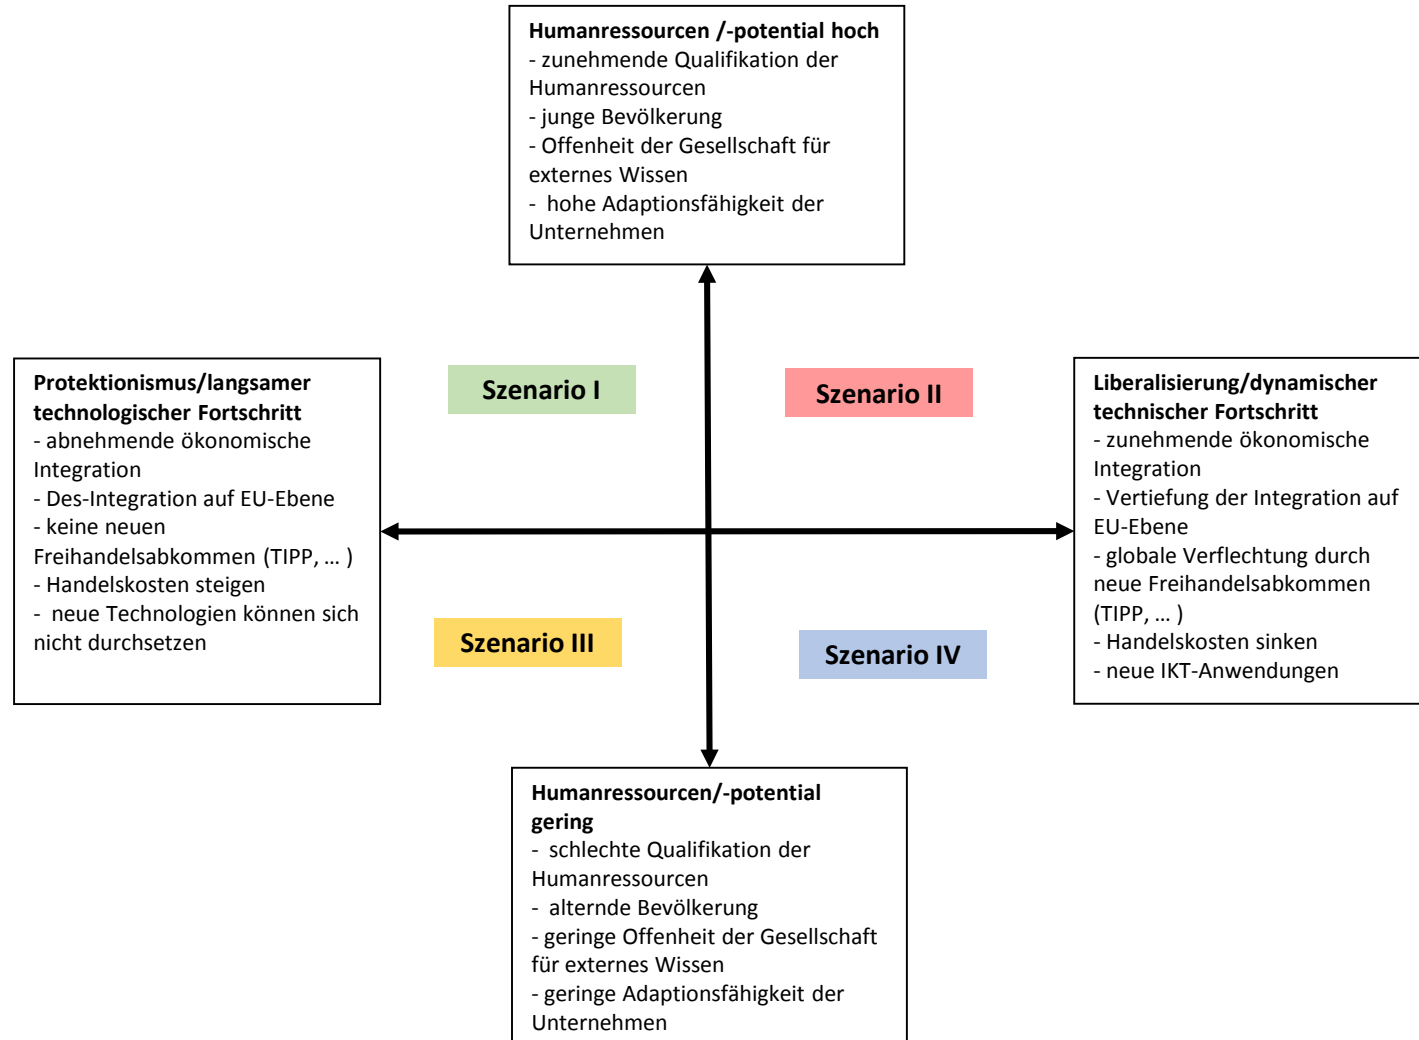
**Humanressourcen /-potential hoch**
- zunehmende Qualifikation der Humanressourcen
- junge Bevölkerung
- Offenheit der Gesellschaft für externes Wissen
- hohe Adaptionsfähigkeit der Unternehmen

**Protektionismus/langsamer technologischer Fortschritt**
- abnehmende ökonomische Integration
- Des-Integration auf EU-Ebene
- keine neuen Freihandelsabkommen (TIPP, … )
- Handelskosten steigen
- neue Technologien können sich nicht durchsetzen

Szenario I

Szenario II

**Liberalisierung/dynamischer technischer Fortschritt**
- zunehmende ökonomische Integration
- Vertiefung der Integration auf EU-Ebene
- globale Verflechtung durch neue Freihandelsabkommen (TIPP, … )
- Handelskosten sinken
- neue IKT-Anwendungen

Szenario III

Szenario IV

**Humanressourcen/-potential gering**
- schlechte Qualifikation der Humanressourcen
- alternde Bevölkerung
- geringe Offenheit der Gesellschaft für externes Wissen
- geringe Adaptionsfähigkeit der Unternehmen